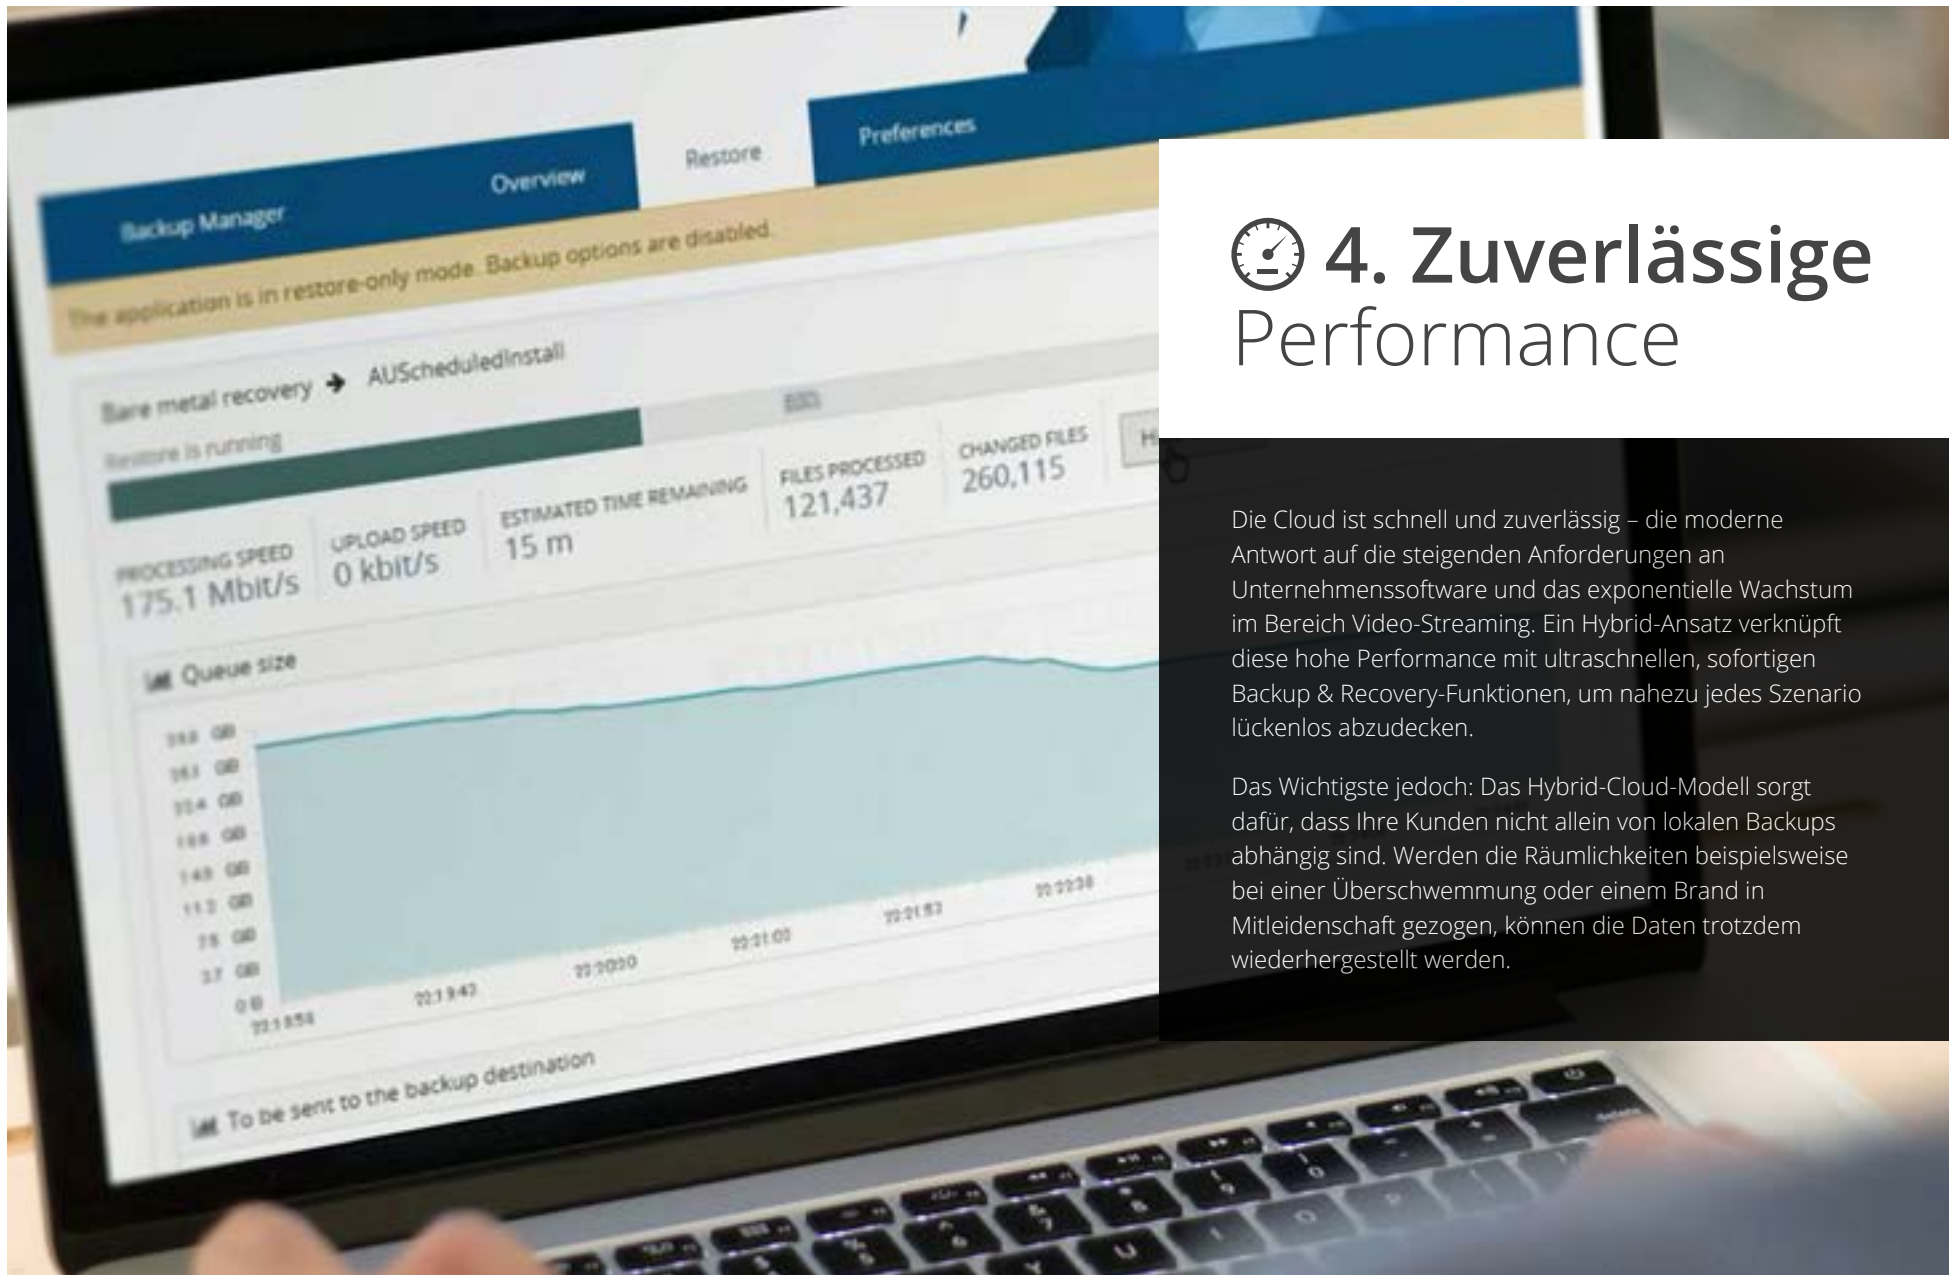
Backup Manager

Overview

Restore

Preferences

The application is in restore-only mode. Backup options are disabled.

Bare metal recovery → AUScheduledInstall

Restore is running

PROCESSING SPEED
175.1 Mbit/s

UPLOAD SPEED
0 kbit/s

ESTIMATED TIME REMAINING
15 m

FILES PROCESSED
121,437

CHANGED FILES
260,115

Queue size

To be sent to the backup destination

4. Zuverlässige Performance

Die Cloud ist schnell und zuverlässig – die moderne Antwort auf die steigenden Anforderungen an Unternehmenssoftware und das exponentielle Wachstum im Bereich Video-Streaming. Ein Hybrid-Ansatz verknüpft diese hohe Performance mit ultraschnellen, sofortigen Backup & Recovery-Funktionen, um nahezu jedes Szenario lückenlos abzudecken.

Das Wichtigste jedoch: Das Hybrid-Cloud-Modell sorgt dafür, dass Ihre Kunden nicht allein von lokalen Backups abhängig sind. Werden die Räumlichkeiten beispielsweise bei einer Überschwemmung oder einem Brand in Mitleidenschaft gezogen, können die Daten trotzdem wiederhergestellt werden.